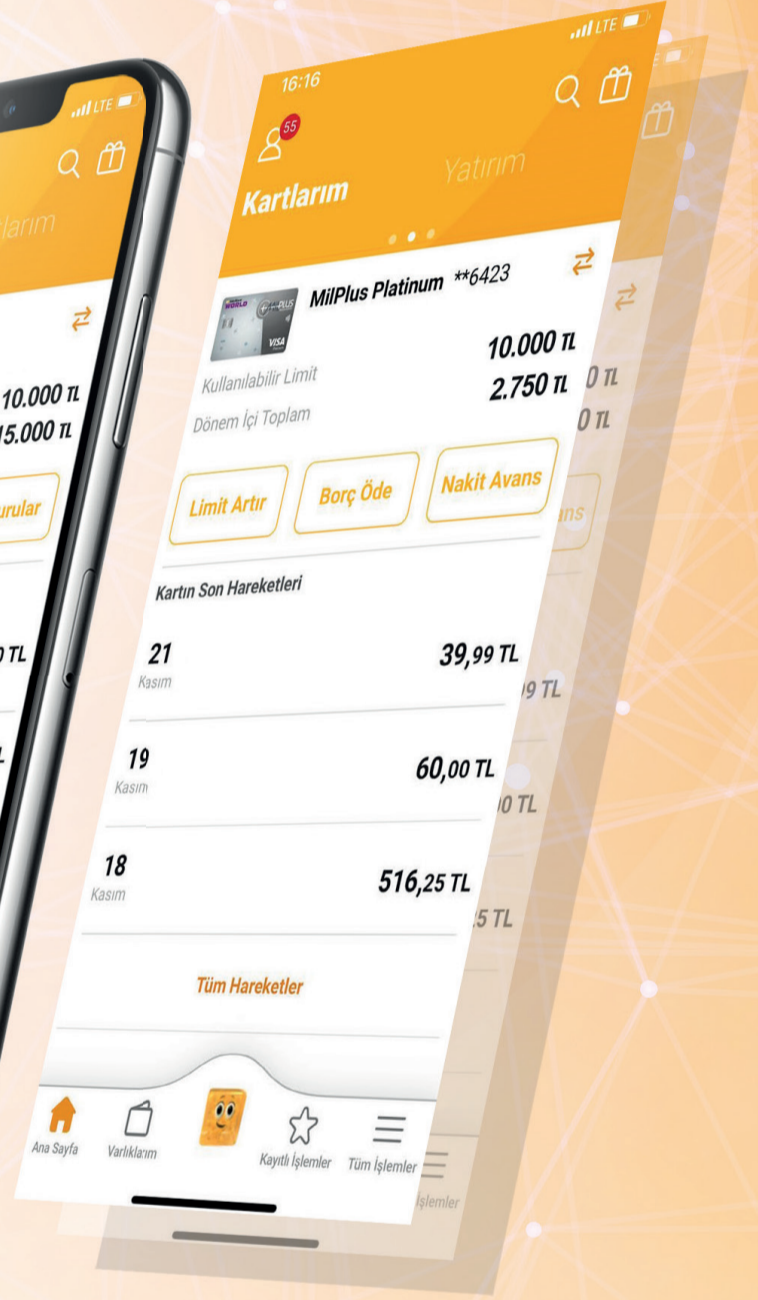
LTE

larım

10.000 TL
15.000 TL

urular

0 TL

16:16

LTE

55

Kartlarım

Yatırım

MilPlus Platinum **6423

WORLD

MILPLUS

VISA

Kullanılabilir Limit

10.000 TL

Dönem İçi Toplam

2.750 TL

Limit Artır

Borç Öde

Nakit Avans

Kartın Son Hareketleri

21
Kasım

39,99 TL

19
Kasım

60,00 TL

18
Kasım

516,25 TL

Tüm Hareketler

Ana Sayfa

Varlıklarım

Kayıtlı İşlemler

Tüm İşlemler

0 TL
0 TL

ans

9 TL

0 TL

5 TL

İşlemler